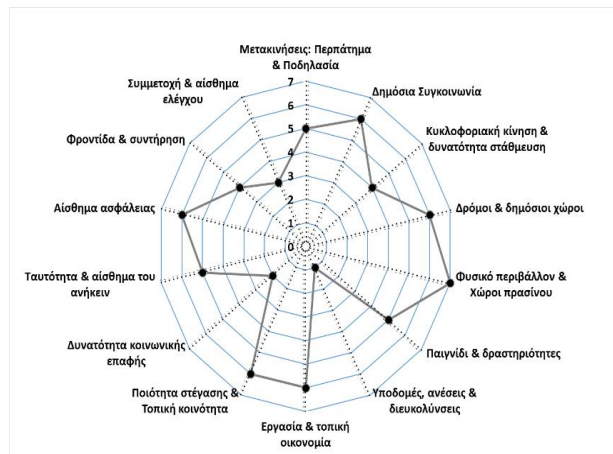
Μετακινήσεις: Περπάτημα & Ποδηλασία

Δημόσια Συγκοινωνία

Κυκλοφοριακή κίνηση & δυνατότητα στάθμευση

Δρόμοι & δημόσιοι χώροι

Φυσικό περιβάλλον & Χώροι πρασίνου

Παιγνίδι & δραστηριότητες

Υποδομές, ανέσεις & διευκολύνσεις

Εργασία & τοπική οικονομία

Ποιότητα στέγασης & Τοπική κοινότητα

Δυνατότητα κοινωνικής επαφής

Ταυτότητα & αίσθημα του ανήκειν

Αίσθημα ασφάλειας

Φροντίδα & συντήρηση

Συμμετοχή & αίσθημα ελέγχου

7
6
5
4
3
2
1
0